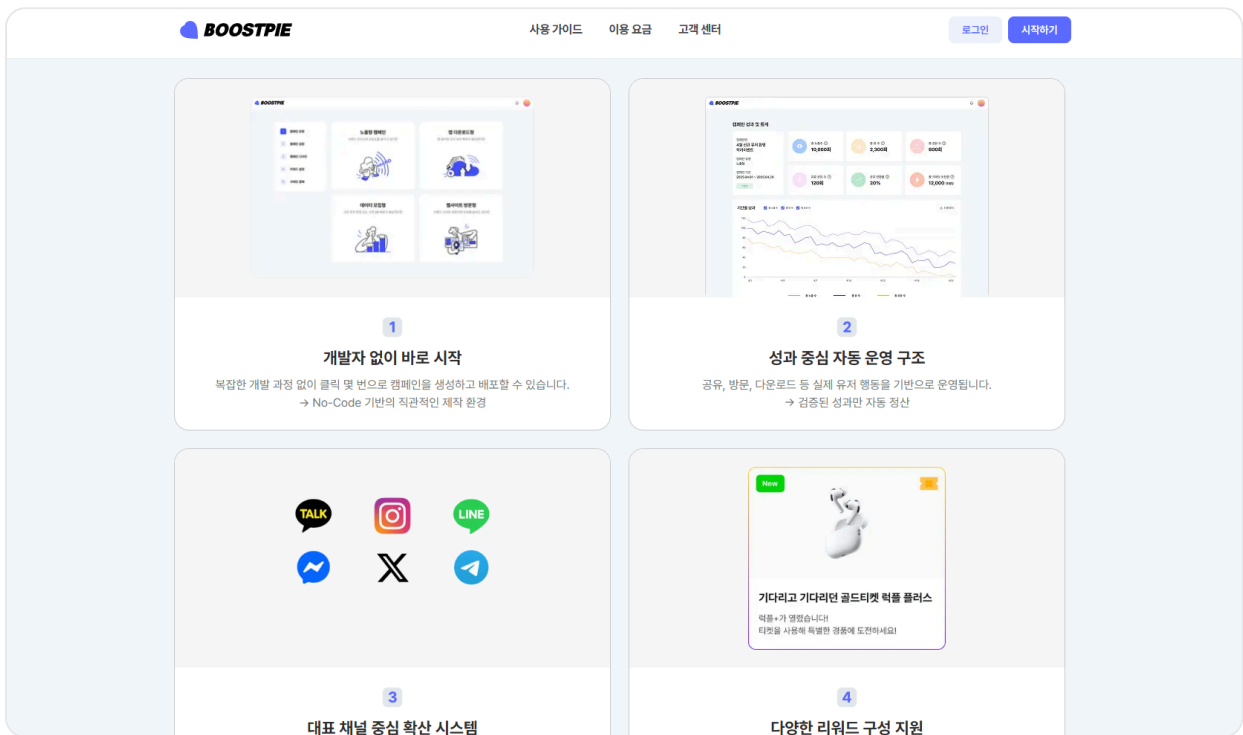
BOOSTPIE

사용 가이드 이용 요금 고객 센터

로그인 시작하기

BOOSTPIE

노출형 캠페인

앱 다운로드형

데이터 모집형

웹사이트 방문형

BOOSTPIE

캠페인 성과 및 통계

10,000회

2,300회

900회

120회

20%

12,000

1

개발자 없이 바로 시작

복잡한 개발 과정 없이 클릭 몇 번으로 캠페인을 생성하고 배포할 수 있습니다.
→ No-Code 기반의 직관적인 제작 환경

2

성과 중심 자동 운영 구조

공유, 방문, 다운로드 등 실제 유저 행동을 기반으로 운영됩니다.
→ 검증된 성과만 자동 정산

TALK

LINE

New

기다리고 기다리던 골드티켓 럭플 플러스

럭플+가 열렸습니다!
티켓을 사용해 특별한 경품에 도전하세요!

3

대표 채널 중심 확산 시스템

4

다양한 리워드 구성 지원